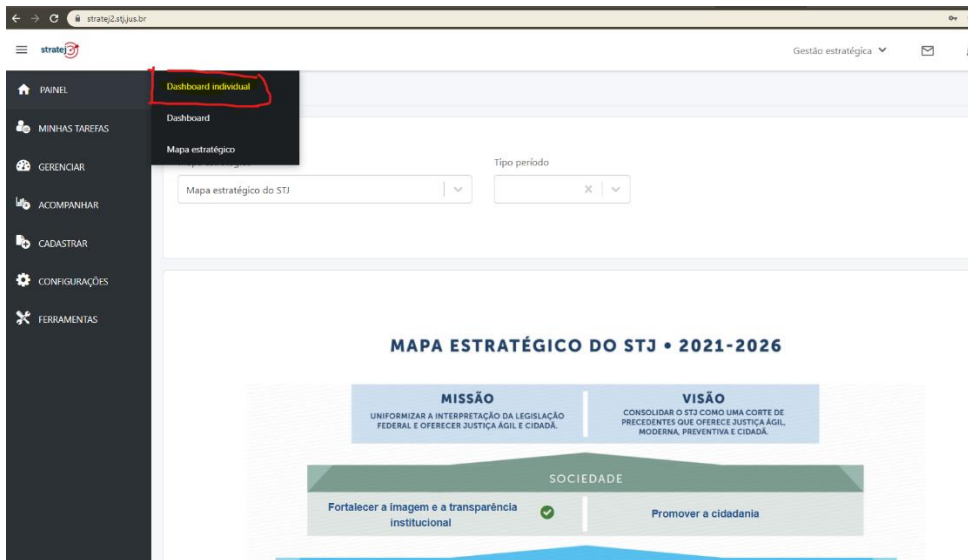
stratej2.stj.jus.br

strate

Gestão estratégica

PAINEL

MINHAS TAREFAS

GERENCIAR

ACOMPANHAR

CADASTRAR

CONFIGURAÇÕES

FERRAMENTAS

Dashboard individual

Dashboard

Mapa estratégico

Tipo período

Mapa estratégico do STJ

MAPA ESTRATÉGICO DO STJ • 2021-2026

MISSÃO
UNIFORMIZAR A INTERPRETAÇÃO DA LEGISLAÇÃO FEDERAL E OFERECER JUSTIÇA ÁGIL E CIDADÃ.

VISÃO
CONSOLIDAR O STJ COMO UMA CORTE DE PRECEDENTES QUE OFERECE JUSTIÇA ÁGIL, MODERNA, PREVENTIVA E CIDADÃ.

SOCIEDADE

Fortalecer a imagem e a transparência institucional

Promover a cidadania